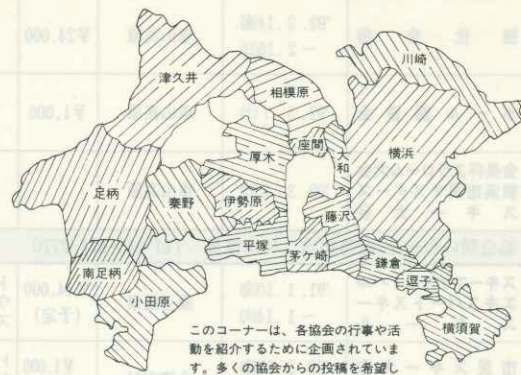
津久井

川崎

相模原

座間

厚木

大和

横浜

足柄

秦野

伊勢原

藤沢

平塚

茅ケ崎

鎌倉

南足柄

逗子

小田原

横須賀

このコーナーは、各協会の行事や活動を紹介するために企画されています。多くの協会からの投稿を希望し